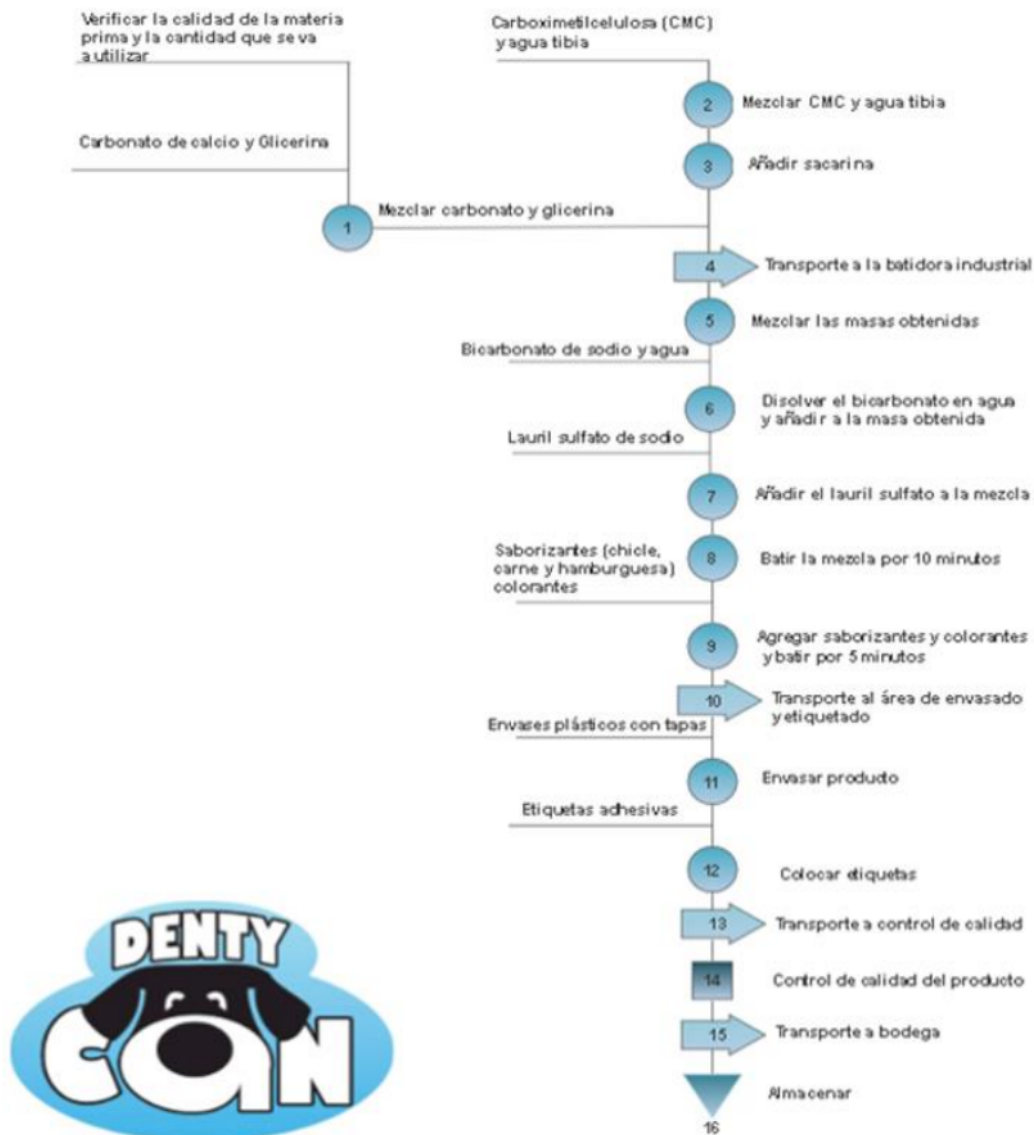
Verificar la calidad de la materia prima y la cantidad que se va a utilizar

Carbonato de calcio y Glicerina

1 Mezclar carbonato y glicerina

Carboximetilcelulosa (CMC) y agua tibia

2 Mezclar CMC y agua tibia

3 Añadir sacarina

4 Transporte a la batidora industrial

5 Mezclar las masas obtenidas

Bicarbonato de sodio y agua

6 Disolver el bicarbonato en agua y añadir a la masa obtenida

Lauril sulfato de sodio

7 Añadir el lauril sulfato a la mezcla

Saborizantes (chicle, carne y hamburguesa) colorantes

8 Batir la mezcla por 10 minutos

9 Agregar saborizantes y colorantes y batir por 5 minutos

10 Transporte al área de envasado y etiquetado

Envases plásticos con tapas

11 Envasar producto

Etiquetas adhesivas

12 Colocar etiquetas

13 Transporte a control de calidad

14 Control de calidad del producto

15 Transporte a bodega

16 Almacenar

DENTY CAN